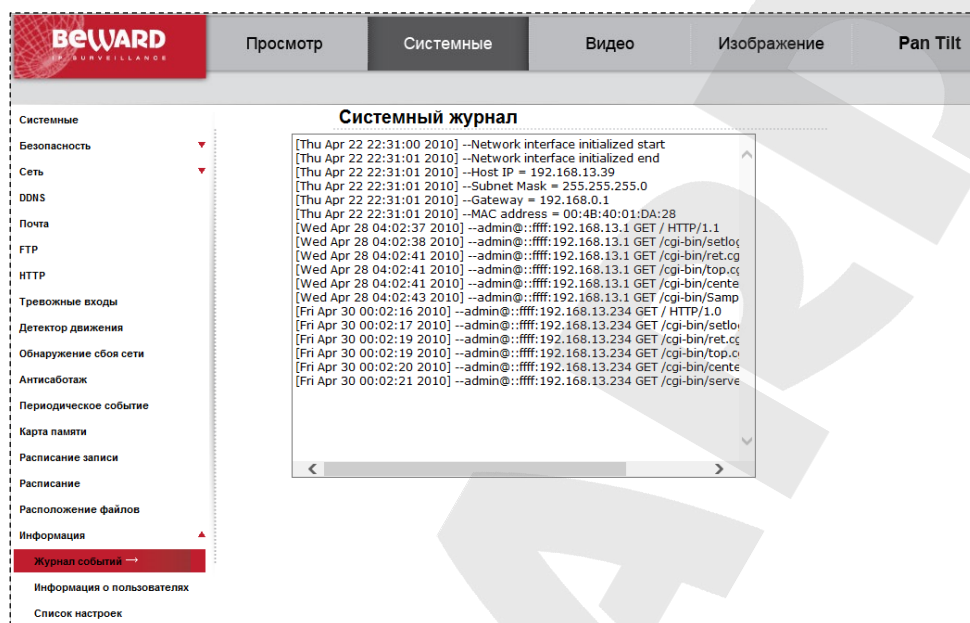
BEWARD
IP SURVEILLANCE

Просмотр | Системные | Видео | Изображение | Pan Tilt

Системные
Безопасность
Сеть
DDNS
Почта
FTP
HTTP
Тревожные входы
Детектор движения
Обнаружение сбоя сети
Антисаботаж
Периодическое событие
Карта памяти
Расписание записи
Расписание
Расположение файлов
Информация
Журнал событий
Информация о пользователях
Список настроек

Системный журнал

[Thu Apr 22 22:31:00 2010] --Network interface initialized start
[Thu Apr 22 22:31:01 2010] --Network interface initialized end
[Thu Apr 22 22:31:01 2010] --Host IP = 192.168.13.39
[Thu Apr 22 22:31:01 2010] --Subnet Mask = 255.255.255.0
[Thu Apr 22 22:31:01 2010] --Gateway = 192.168.0.1
[Thu Apr 22 22:31:01 2010] --MAC address = 00:4B:40:01:DA:28
[Wed Apr 28 04:02:37 2010] --admin@::ffff:192.168.13.1 GET / HTTP/1.1
[Wed Apr 28 04:02:38 2010] --admin@::ffff:192.168.13.1 GET /cgi-bin/setlo
[Wed Apr 28 04:02:41 2010] --admin@::ffff:192.168.13.1 GET /cgi-bin/ret.cg
[Wed Apr 28 04:02:41 2010] --admin@::ffff:192.168.13.1 GET /cgi-bin/top.cg
[Wed Apr 28 04:02:41 2010] --admin@::ffff:192.168.13.1 GET /cgi-bin/cente
[Wed Apr 28 04:02:43 2010] --admin@::ffff:192.168.13.1 GET /cgi-bin/Samp
[Fri Apr 30 00:02:16 2010] --admin@::ffff:192.168.13.234 GET / HTTP/1.0
[Fri Apr 30 00:02:17 2010] --admin@::ffff:192.168.13.234 GET /cgi-bin/setlo
[Fri Apr 30 00:02:19 2010] --admin@::ffff:192.168.13.234 GET /cgi-bin/ret.cg
[Fri Apr 30 00:02:19 2010] --admin@::ffff:192.168.13.234 GET /cgi-bin/top.c
[Fri Apr 30 00:02:20 2010] --admin@::ffff:192.168.13.234 GET /cgi-bin/cente
[Fri Apr 30 00:02:21 2010] --admin@::ffff:192.168.13.234 GET /cgi-bin/serve

BEWARD